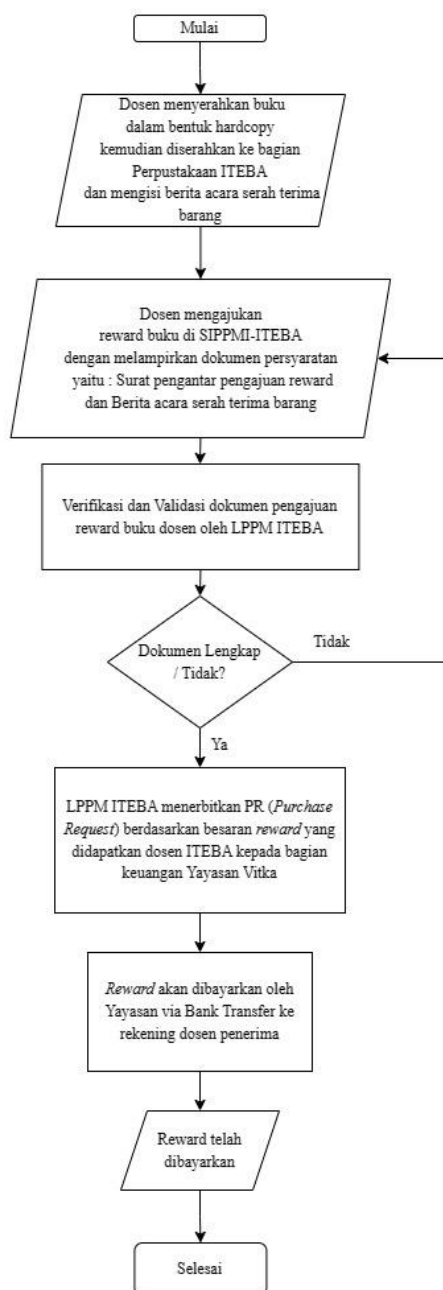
Mulai

Dosen menyerahkan buku dalam bentuk hardcopy kemudian diserahkan ke bagian Perpustakaan ITEBA dan mengisi berita acara serah terima barang

Dosen mengajukan reward buku di SIPPMI-ITEBA dengan melampirkan dokumen persyaratan yaitu : Surat pengantar pengajuan reward dan Berita acara serah terima barang

Verifikasi dan Validasi dokumen pengajuan reward buku dosen oleh LPPM ITEBA

Dokumen Lengkap / Tidak?

Tidak

Ya

LPPM ITEBA menerbitkan PR (Purchase Request) berdasarkan besaran reward yang didapatkan dosen ITEBA kepada bagian keuangan Yayasan Vitka

Reward akan dibayarkan oleh Yayasan via Bank Transfer ke rekening dosen penerima

Reward telah dibayarkan

Selesai